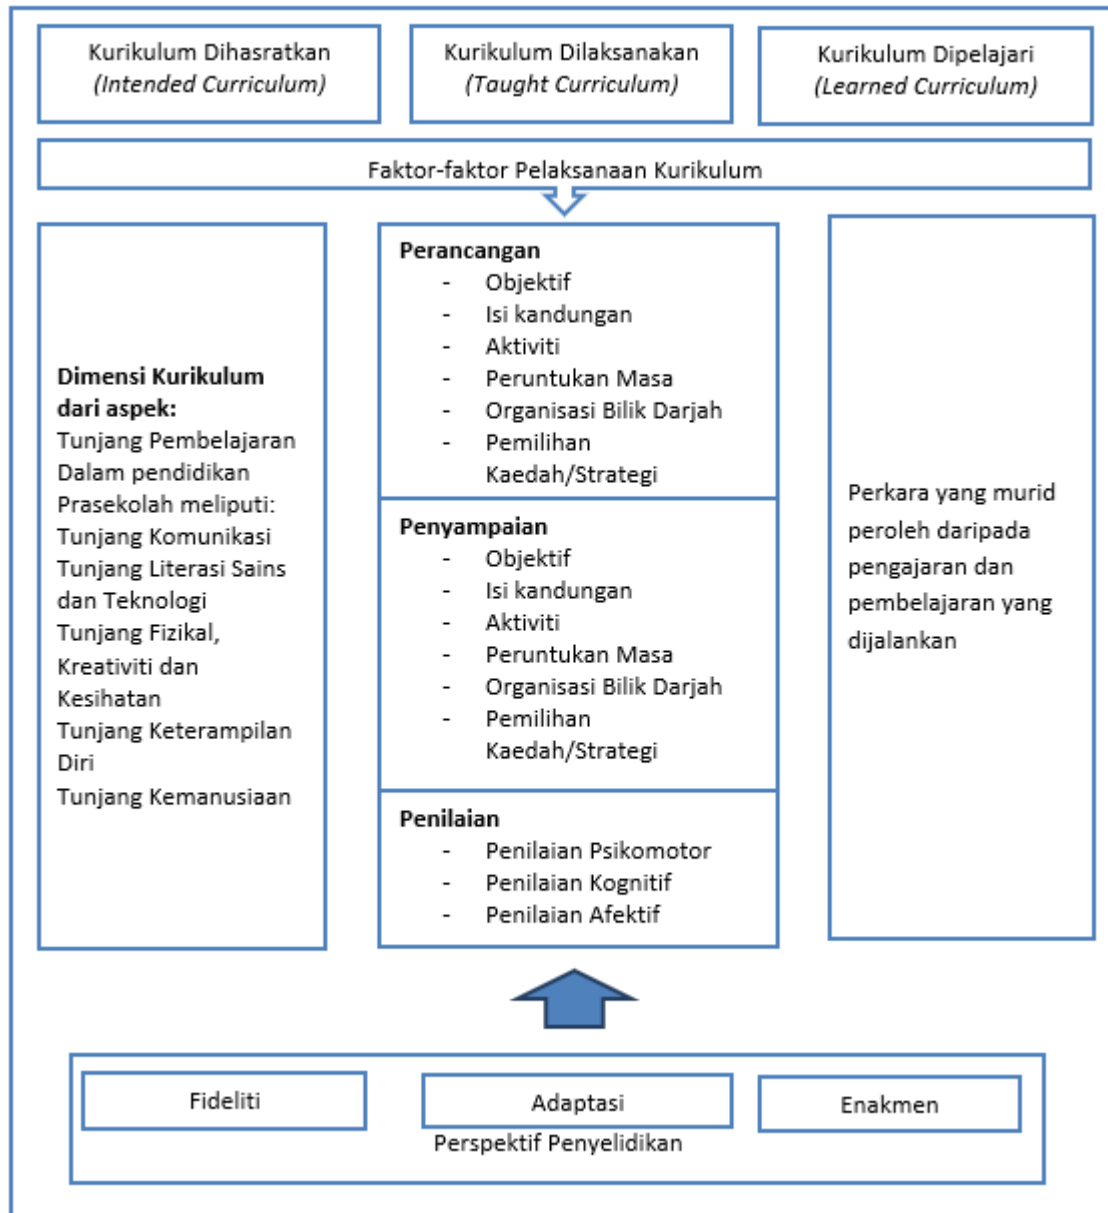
Kurikulum Dihasratkan
*(Intended Curriculum)*

Kurikulum Dilaksanakan
*(Taught Curriculum)*

Kurikulum Dipelajari
*(Learned Curriculum)*

Faktor-faktor Pelaksanaan Kurikulum

**Dimensi Kurikulum dari aspek:**
Tunjang Pembelajaran Dalam pendidikan Prasekolah meliputi:
Tunjang Komunikasi
Tunjang Literasi Sains dan Teknologi
Tunjang Fizikal, Kreativiti dan Kesihatan
Tunjang Keterampilan Diri
Tunjang Kemanusiaan

**Perancangan**
- Objektif
- Isi kandungan
- Aktiviti
- Peruntukan Masa
- Organisasi Bilik Darjah
- Pemilihan Kaedah/Strategi

**Penyampaian**
- Objektif
- Isi kandungan
- Aktiviti
- Peruntukan Masa
- Organisasi Bilik Darjah
- Pemilihan Kaedah/Strategi

**Penilaian**
- Penilaian Psikomotor
- Penilaian Kognitif
- Penilaian Afektif

Perkara yang murid peroleh daripada pengajaran dan pembelajaran yang dijalankan

Fideliti

Adaptasi

Enakmen

Perspektif Penyelidikan